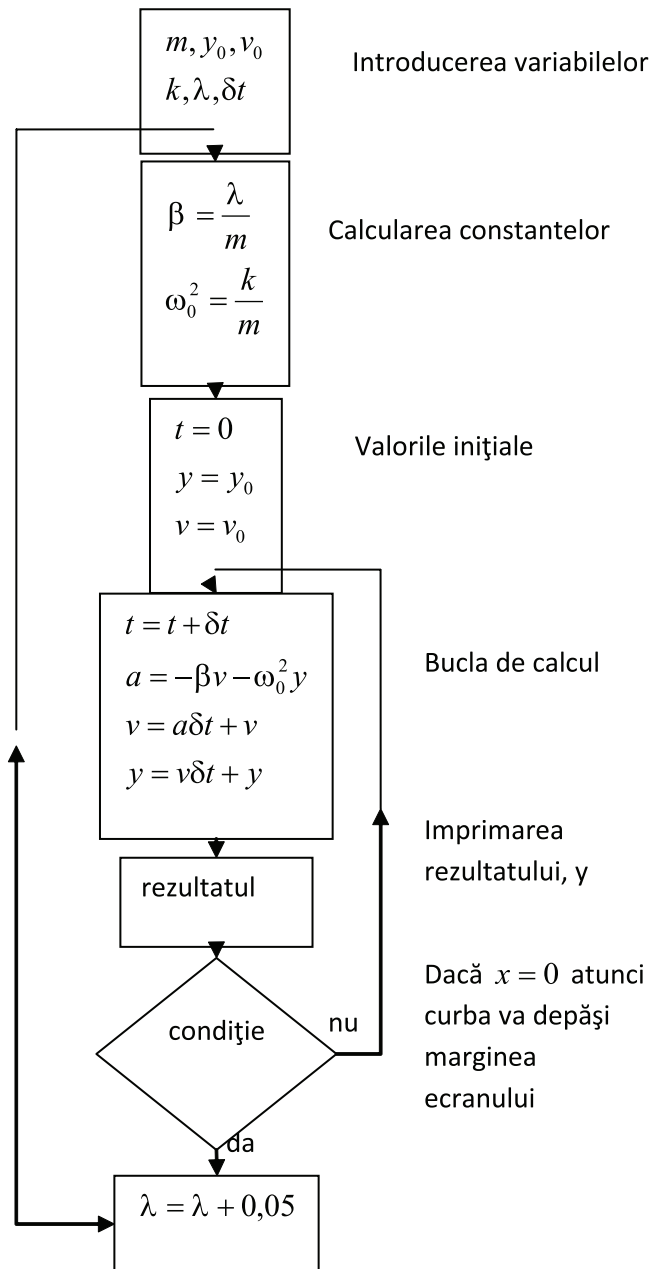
$m, y_0, v_0$
$k, \lambda, \delta t$

Introducerea variabilelor

$\beta = \frac{\lambda}{m}$
$\omega_0^2 = \frac{k}{m}$

Calcularea constantelor

$t = 0$
$y = y_0$
$v = v_0$

Valorile iniţiale

$t = t + \delta t$
$a = -\beta v - \omega_0^2 y$
$v = a\delta t + v$
$y = v\delta t + y$

Bucla de calcul

rezultatul

Imprimarea rezultatului, y

condiţie

nu

Dacă $x = 0$ atunci curba va depăşi marginea ecranului

da

$\lambda = \lambda + 0,05$